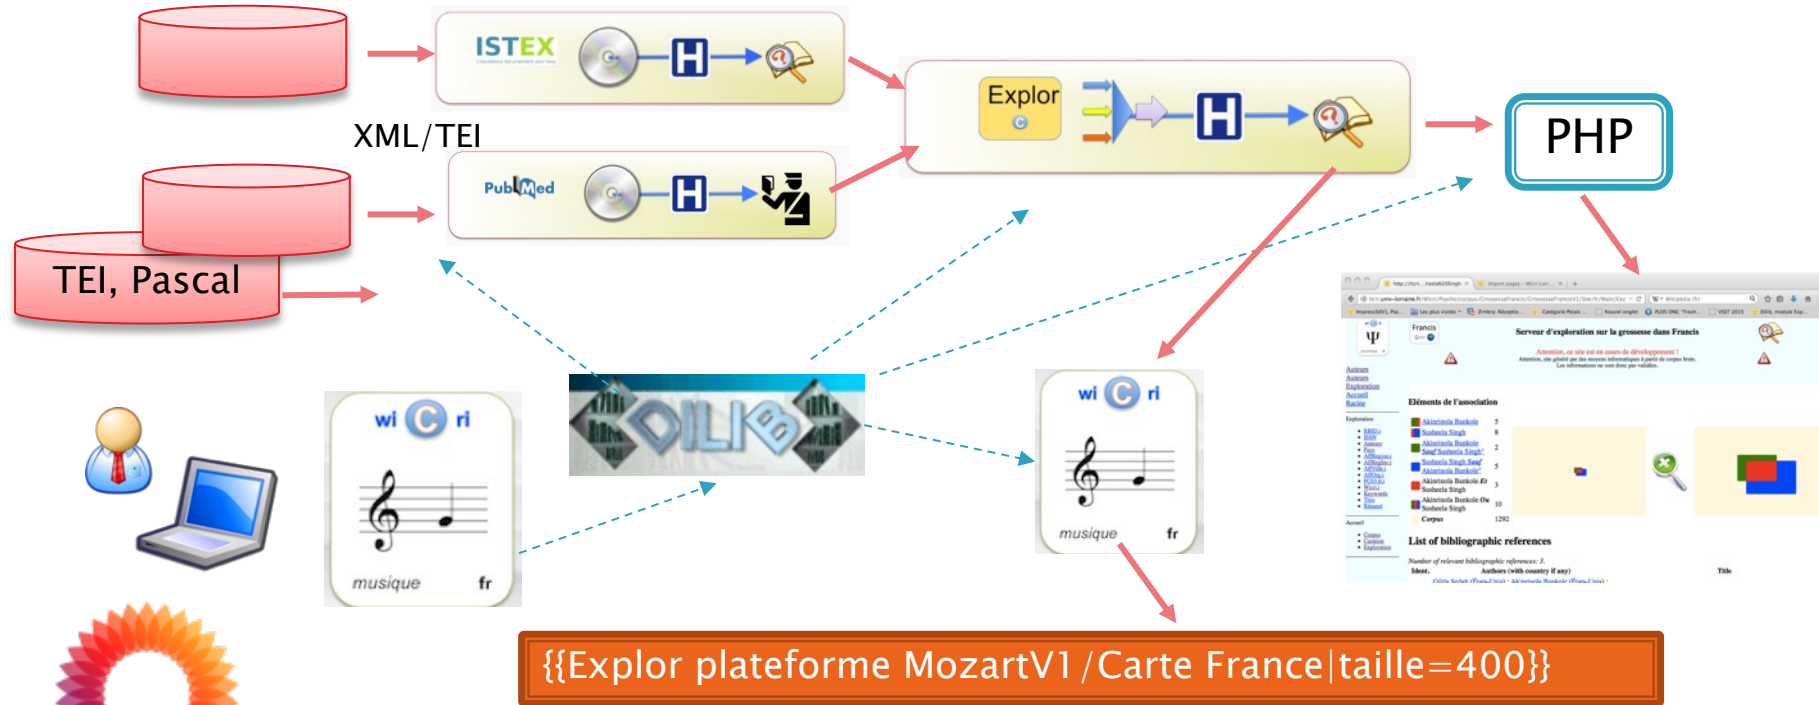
ISTEX

H

XML/TEI

PubMed

H

Explor

H

PHP

TEI, Pascal

wi C ri

musique fr

DILIB

wi C ri

musique fr

Serveur d'exploration sur la grossesse dans Francis

Attention, ce site est en cours de développement !

Eléments de l'association

List of bibliographic references

{{Explor plateforme MozartV1/Carte France|taille=400}}